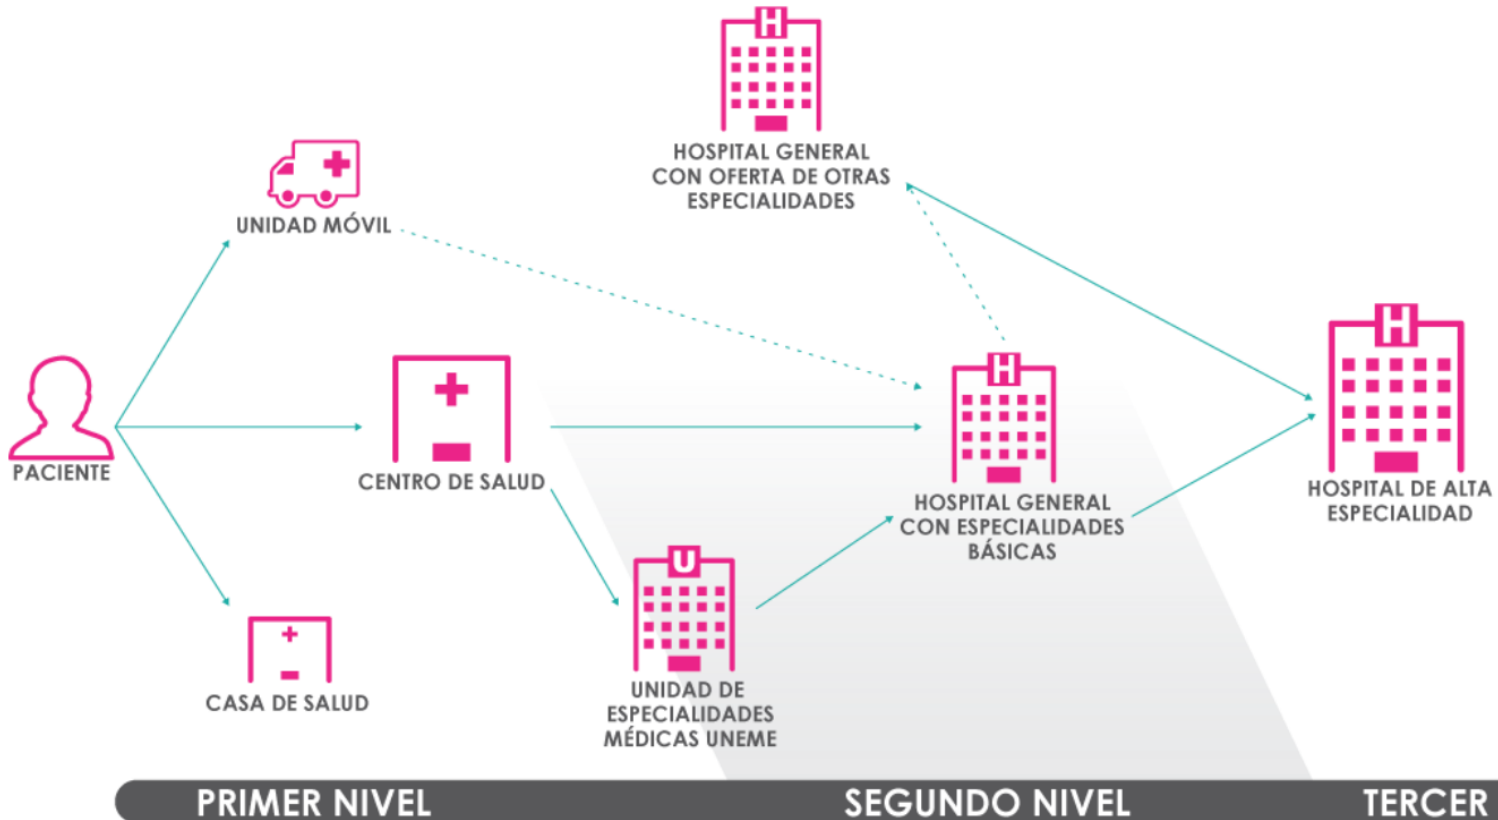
H

HOSPITAL GENERAL CON OFERTA DE OTRAS ESPECIALIDADES

UNIDAD MÓVIL

PACIENTE

CENTRO DE SALUD

H

HOSPITAL GENERAL CON ESPECIALIDADES BÁSICAS

H

HOSPITAL DE ALTA ESPECIALIDAD

U

UNIDAD DE ESPECIALIDADES MÉDICAS UNEME

CASA DE SALUD

PRIMER NIVEL

SEGUNDO NIVEL

TERCER